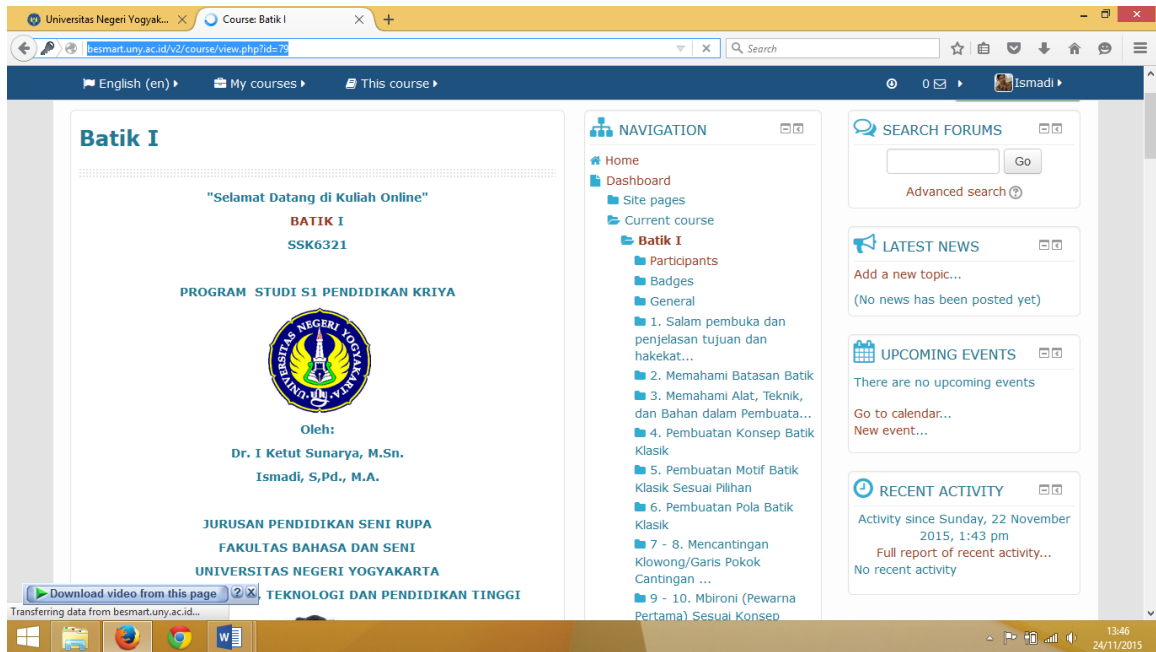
Universitas Negeri Yogyak... ×
Course: Batik I ×
+

besmart.uny.ac.id/v2/course/view.php?id=79
Search

English (en) ▸ My courses ▸ This course ▸
0 ▸ Ismadi ▸

Batik I

"Selamat Datang di Kuliah Online"
BATIK I
SSK6321

PROGRAM STUDI S1 PENDIDIKAN KRIYA

UNIVERSITAS NEGERI YOGYAKARTA

Oleh:
Dr. I Ketut Sunarya, M.Sn.
Ismadi, S,Pd., M.A.

JURUSAN PENDIDIKAN SENI RUPA
FAKULTAS BAHASA DAN SENI
UNIVERSITAS NEGERI YOGYAKARTA
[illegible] TEKNOLOGI DAN PENDIDIKAN TINGGI

Download video from this page

NAVIGATION
Home
Dashboard
Site pages
Current course
Batik I
Participants
Badges
General
1. Salam pembuka dan penjelasan tujuan dan hakekat...
2. Memahami Batasan Batik
3. Memahami Alat, Teknik, dan Bahan dalam Pembuata...
4. Pembuatan Konsep Batik Klasik
5. Pembuatan Motif Batik Klasik Sesuai Pilihan
6. Pembuatan Pola Batik Klasik
7 - 8. Mencantingan Klowong/Garis Pokok Cantingan ...
9 - 10. Mbironi (Pewarna Pertama) Sesuai Konsep

SEARCH FORUMS
Go
Advanced search

LATEST NEWS
Add a new topic...
(No news has been posted yet)

UPCOMING EVENTS
There are no upcoming events
Go to calendar...
New event...

RECENT ACTIVITY
Activity since Sunday, 22 November 2015, 1:43 pm
Full report of recent activity...
No recent activity

Transferring data from besmart.uny.ac.id...

13:46
24/11/2015